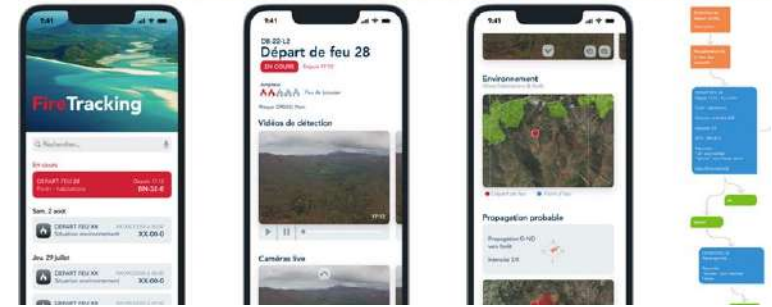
9:41

FireTracking

Rechercher...

En cours

DÉPART FEU 28

BN-32-E

Sam. 2 août

DÉPART FEU XX

Situation environnement

XX.00-0

Jeu. 29 juillet

DÉPART FEU XX

Situation environnement

XX.00-0

9:41

DB-32-L2

Départ de feu 28

EN COURS

Vidéos de détection

Caméras live

9:41

Environnement

Propagation probable

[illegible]